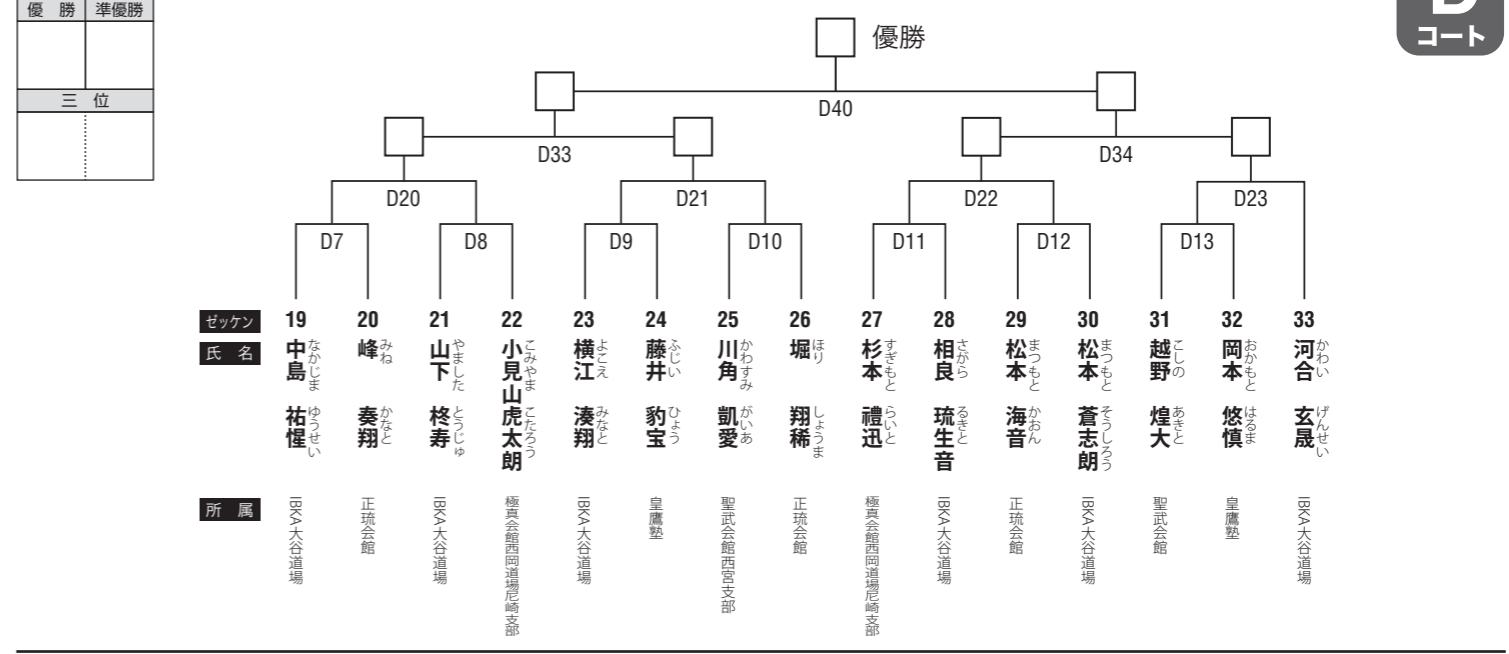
| 優　勝 | 準優勝 |
|---|---|
| | |
| 三　位 | |
| | |

D
コート

優勝

D40

D33

D34

D20

D21

D22

D23

D7

D8

D9

D10

D11

D12

D13

| ゼッケン | 19 | 20 | 21 | 22 | 23 | 24 | 25 | 26 | 27 | 28 | 29 | 30 | 31 | 32 | 33 |
|---|---|---|---|---|---|---|---|---|---|---|---|---|---|---|---|
| 氏　名 | 中島（なかじま） 祐惺（ゆうせい） | 峰（みね） 奏翔（かなと） | 山下（やました） 柊寿（とうじゅ） | 小見山（こみやま） 虎太朗（こたろう） | 横江（よこえ） 湊翔（みなと） | 藤井（ふじい） 豹宝（ひょう） | 川角（かわすみ） 凱愛（がいあ） | 堀（ほり） 翔稀（しょうま） | 杉本（すぎもと） 禮迅（らいと） | 相良（さがら） 琉生音（るきと） | 松本（まつもと） 海音（かおん） | 松本（まつもと） 蒼志朗（そうしろう） | 越野（こしの） 煌大（あきと） | 岡本（おかもと） 悠慎（はるま） | 河合（かわい） 玄晟（げんせい） |
| 所　属 | IBKA大谷道場 | 正琉会館 | IBKA大谷道場 | 極真会館西岡道場尼崎支部 | IBKA大谷道場 | 皇鷹塾 | 聖武会館西宮支部 | 正琉会館 | 極真会館西岡道場尼崎支部 | IBKA大谷道場 | 正琉会館 | IBKA大谷道場 | 聖武会館 | 皇鷹塾 | IBKA大谷道場 |